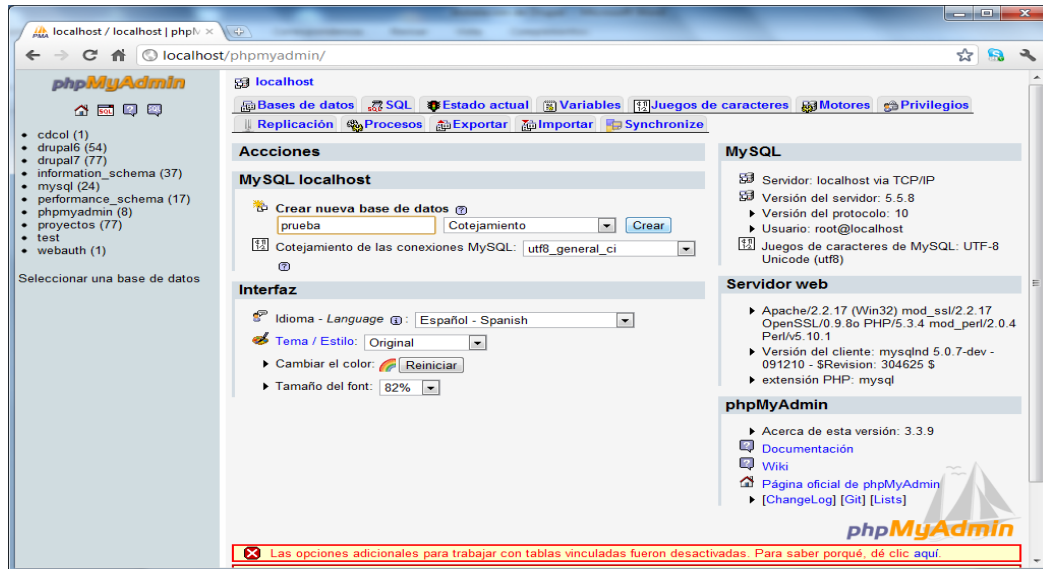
localhost / localhost | phpM ×

localhost/phpmyadmin/

phpMyAdmin

• cdcol (1)
• drupal6 (54)
• drupal7 (77)
• information_schema (37)
• mysql (24)
• performance_schema (17)
• phpmyadmin (8)
• proyectos (77)
• test
• webauth (1)

Seleccionar una base de datos

localhost

Bases de datos | SQL | Estado actual | Variables | Juegos de caracteres | Motores | Privilegios | Replicación | Procesos | Exportar | Importar | Synchronize

Acciones

MySQL localhost

Crear nueva base de datos

prueba | Cotejamiento | Crear

Cotejamiento de las conexiones MySQL: utf8_general_ci

Interfaz

Idioma - *Language* Español - Spanish

Tema / Estilo: Original

Cambiar el color: Reiniciar

Tamaño del font: 82%

MySQL

Servidor: localhost via TCP/IP
Versión del servidor: 5.5.8
Versión del protocolo: 10
Usuario: root@localhost
Juegos de caracteres de MySQL: UTF-8 Unicode (utf8)

Servidor web

Apache/2.2.17 (Win32) mod_ssl/2.2.17 OpenSSL/0.9.8o PHP/5.3.4 mod_perl/2.0.4 Perl/v5.10.1
Versión del cliente: mysqlnd 5.0.7-dev - 091210 - $Revision: 304625 $
extensión PHP: mysql

phpMyAdmin

Acerca de esta versión: 3.3.9
Documentación
Wiki
Página oficial de phpMyAdmin
[ChangeLog] [Git] [Lists]

phpMyAdmin

Las opciones adicionales para trabajar con tablas vinculadas fueron desactivadas. Para saber porqué, dé clic aquí.